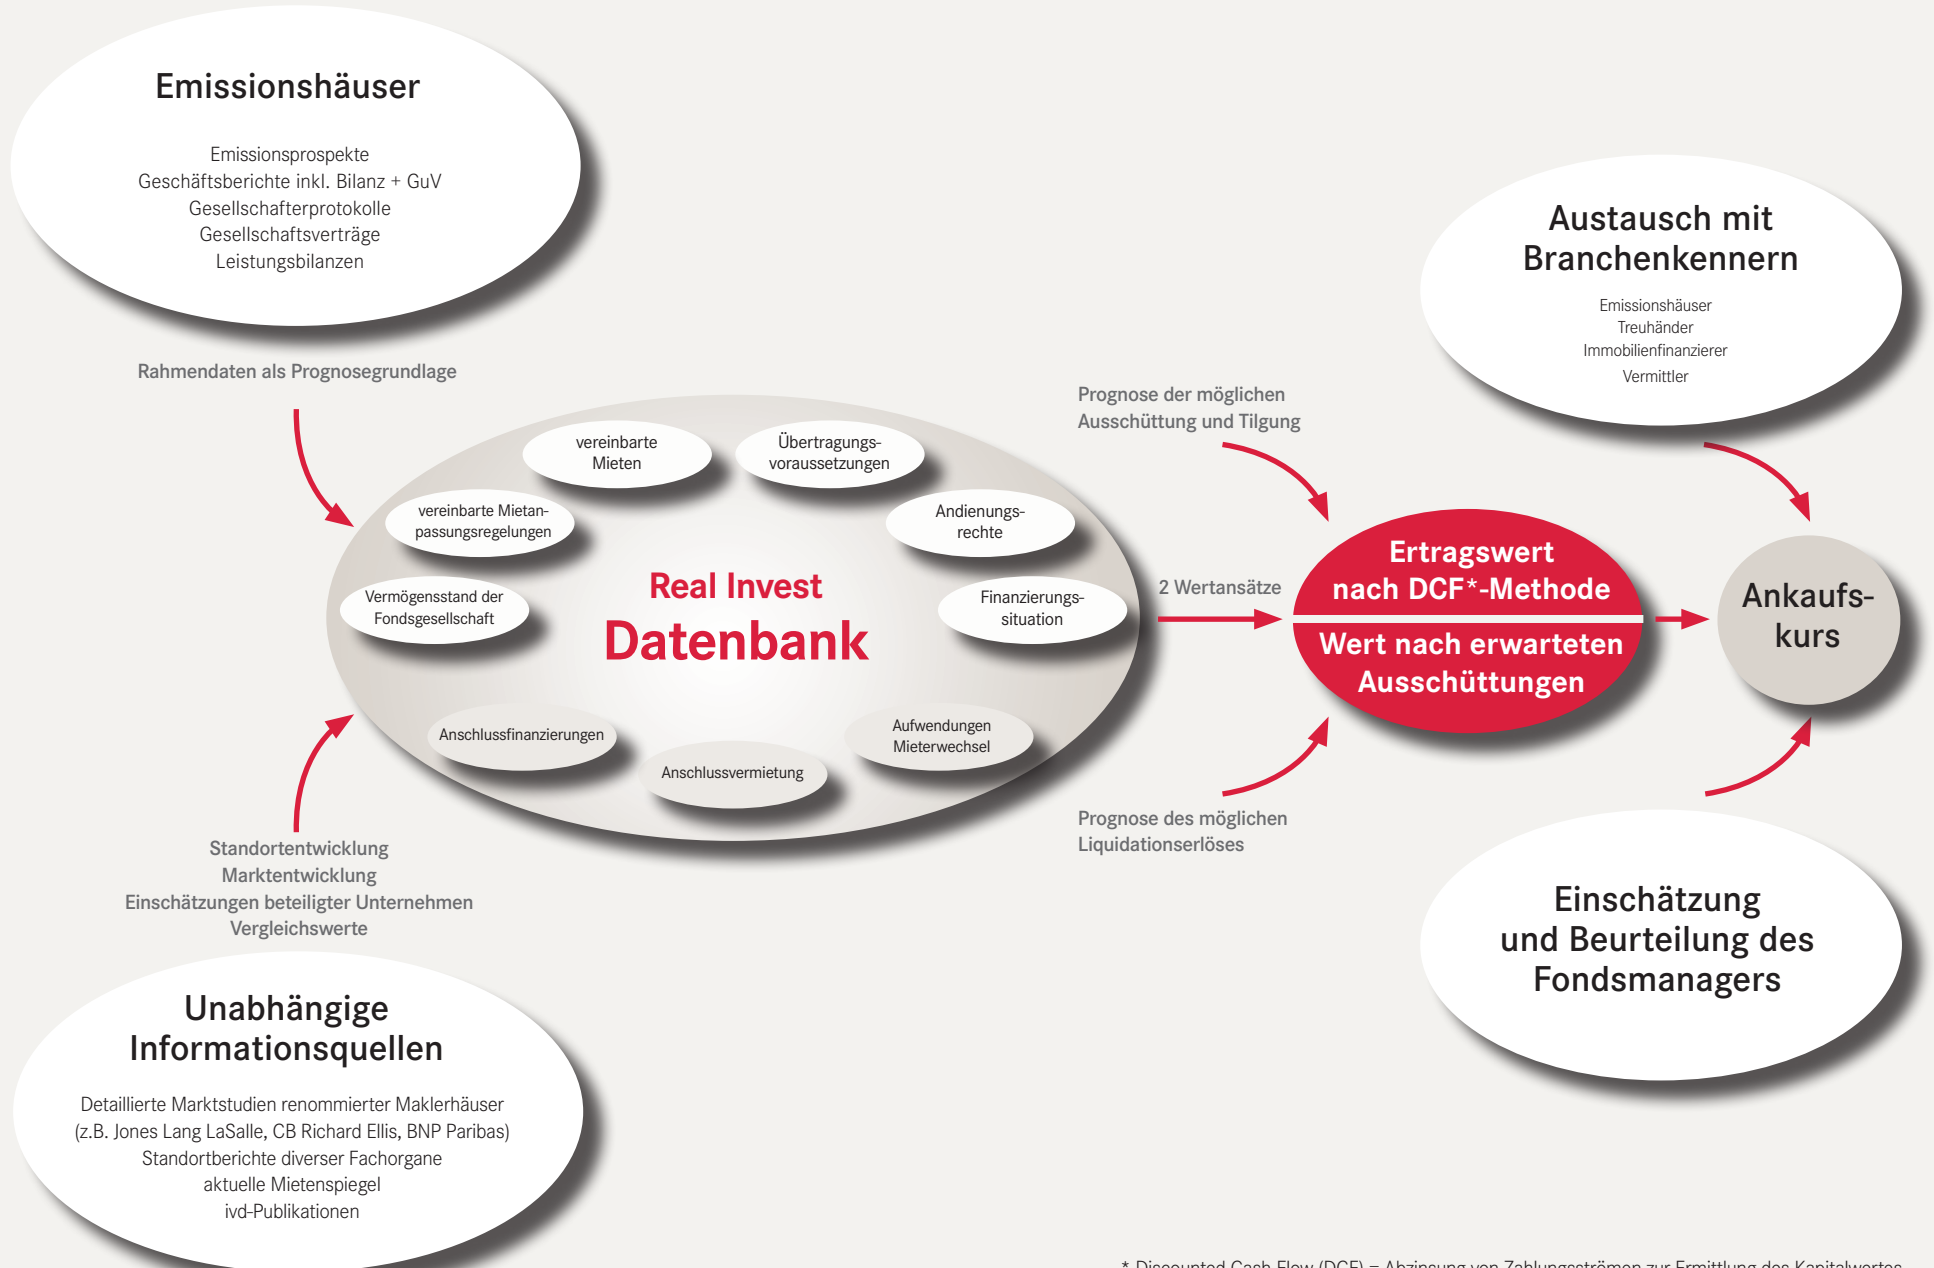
Emissionshäuser

Emissionsprospekte
Geschäftsberichte inkl. Bilanz + GuV
Gesellschafterprotokolle
Gesellschaftsverträge
Leistungsbilanzen

Rahmendaten als Prognosegrundlage

vereinbarte Mieten

Übertragungsvoraussetzungen

vereinbarte Mietanpassungsregelungen

Andienungsrechte

Vermögensstand der Fondsgesellschaft

Real Invest
Datenbank

Finanzierungssituation

Anschlussfinanzierungen

Anschlussvermietung

Aufwendungen Mieterwechsel

Standortentwicklung
Marktentwicklung
Einschätzungen beteiligter Unternehmen
Vergleichswerte

Unabhängige Informationsquellen

Detaillierte Marktstudien renommierter Maklerhäuser (z.B. Jones Lang LaSalle, CB Richard Ellis, BNP Paribas)
Standortberichte diverser Fachorgane
aktuelle Mietenspiegel
ivd-Publikationen

Prognose der möglichen Ausschüttung und Tilgung

2 Wertansätze

Ertragswert nach DCF*-Methode

Wert nach erwarteten Ausschüttungen

Prognose des möglichen Liquidationserlöses

Austausch mit Branchenkennern

Emissionshäuser
Treuhänder
Immobilienfinanzierer
Vermittler

Ankaufskurs

Einschätzung und Beurteilung des Fondsmanagers

* Discounted Cash Flow (DCF) = Abzinsung von Zahlungsströmen zur Ermittlung des Kapitalwertes